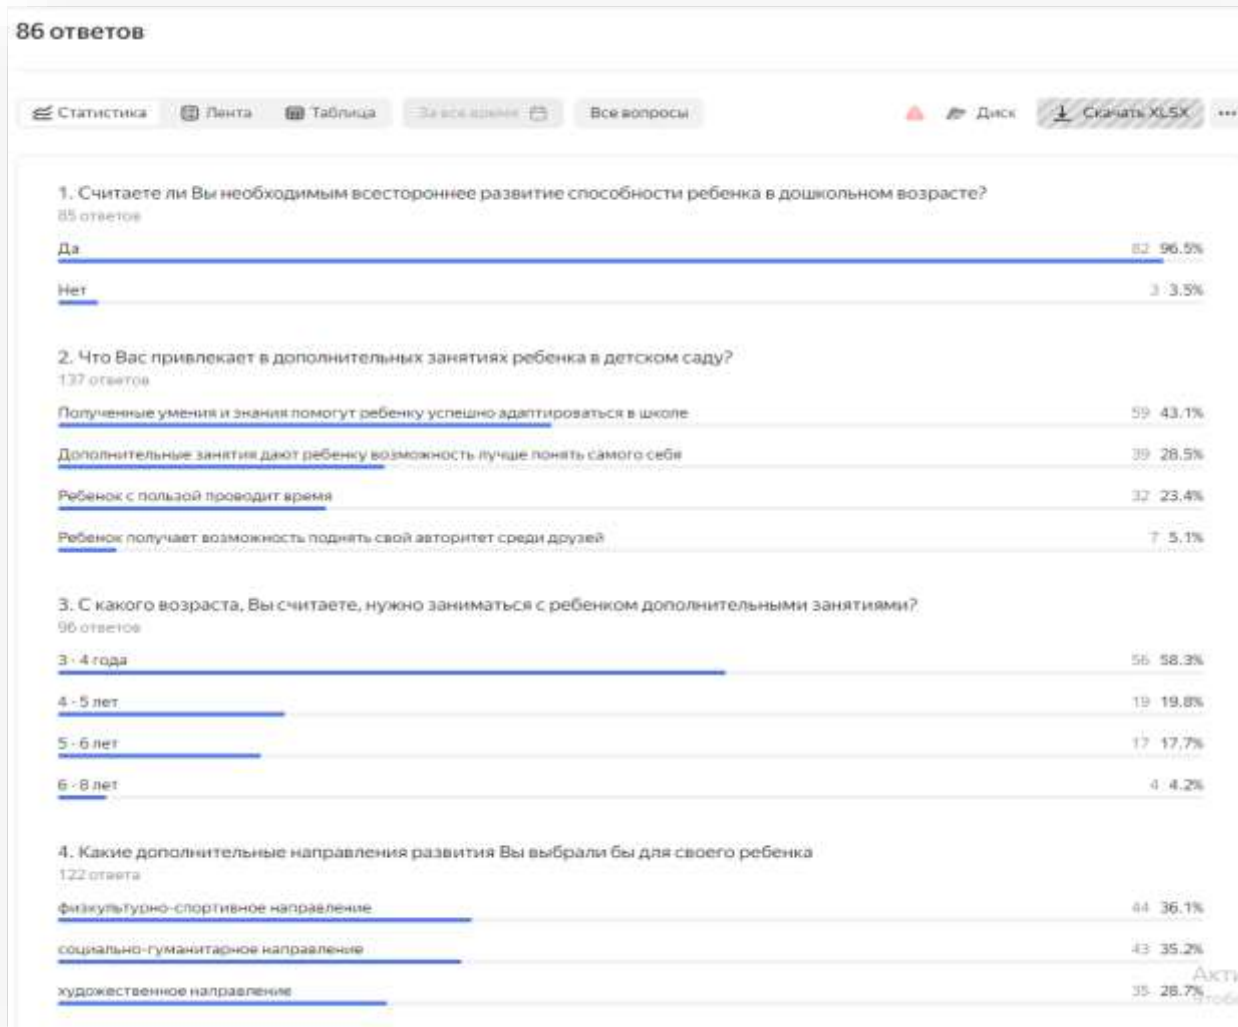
86 ответов

Статистика | Лента | Таблица | За всё время | Все вопросы | Диск | Скачать XLSX | ...

1. Считаете ли Вы необходимым всестороннее развитие способности ребенка в дошкольном возрасте?
85 ответов

Да 82 96.5%

Нет 3 3.5%

2. Что Вас привлекает в дополнительных занятиях ребенка в детском саду?
137 ответов

Полученные умения и знания помогут ребенку успешно адаптироваться в школе 59 43.1%

Дополнительные занятия дают ребенку возможность лучше понять самого себя 39 28.5%

Ребенок с пользой проводит время 32 23.4%

Ребенок получает возможность поднять свой авторитет среди друзей 7 5.1%

3. С какого возраста, Вы считаете, нужно заниматься с ребенком дополнительными занятиями?
96 ответов

3 - 4 года 56 58.3%

4 - 5 лет 19 19.8%

5 - 6 лет 17 17.7%

6 - 8 лет 4 4.2%

4. Какие дополнительные направления развития Вы выбрали бы для своего ребенка
122 ответа

физкультурно-спортивное направление 44 36.1%

социально-гуманитарное направление 43 35.2%

художественное направление 35 28.7%

Акти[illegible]
Чтобы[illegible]